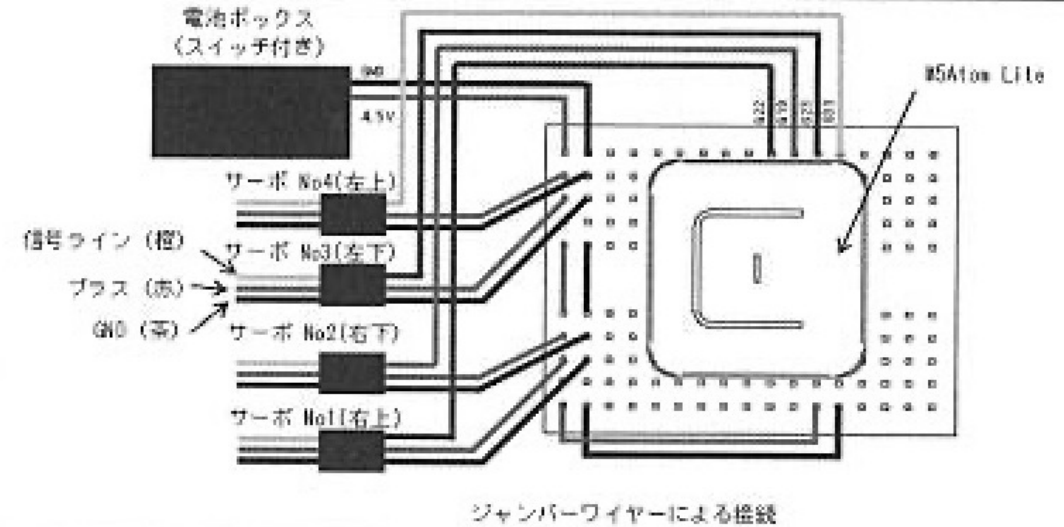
電池ボックス
（スイッチ付き）

GND

4.5V

G22
G19
G23
G33

M5Atom Lite

サーボ No4(左上)

信号ライン（橙）

サーボ No3(左下)

プラス（赤）

GND（茶）

サーボ No2(右下)

サーボ No1(右上)

ジャンパーワイヤーによる接続